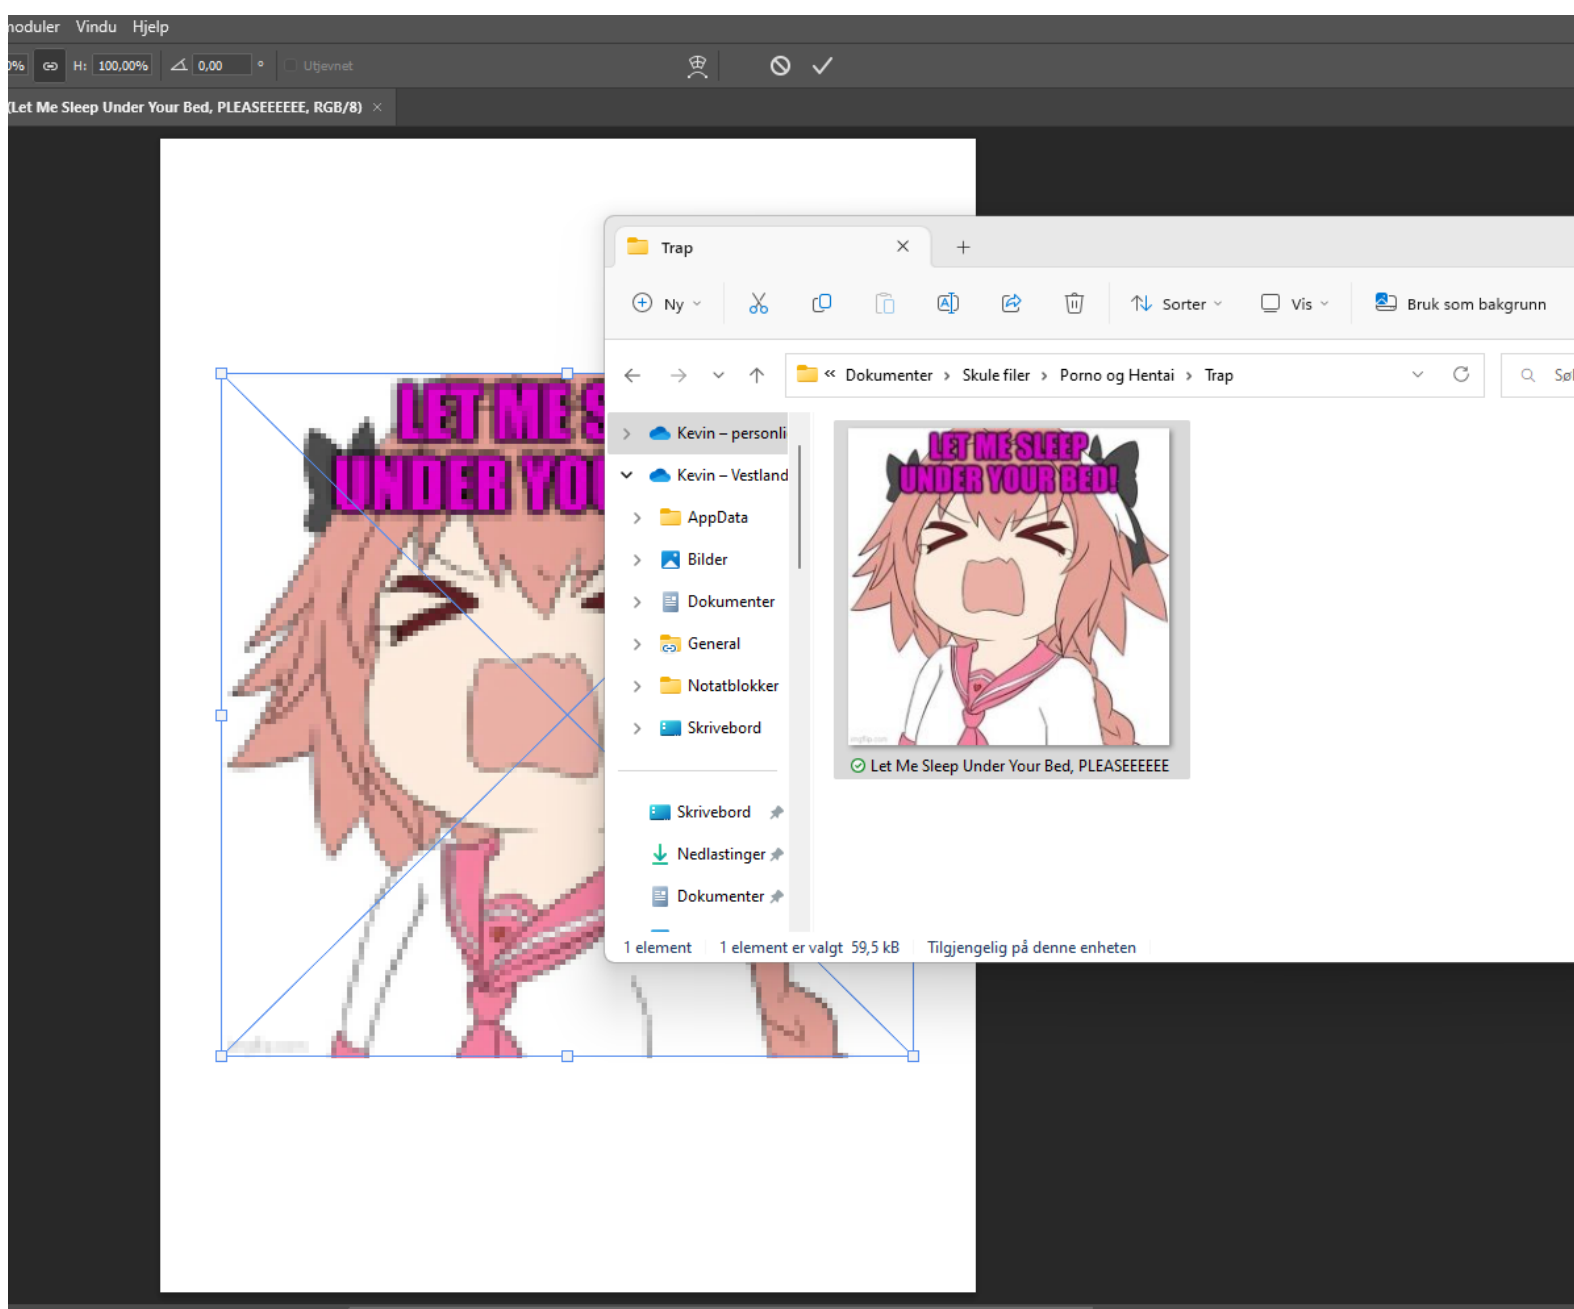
noduler Vindu Hjelp

0% H: 100,00% 0,00 ° Utjevnet

(Let Me Sleep Under Your Bed, PLEASEEEEEE, RGB/8) ×

LET ME S
UNDER YO

Trap ×
+

Ny Sorter Vis Bruk som bakgrunn

« Dokumenter › Skule filer › Porno og Hentai › Trap

Sø

Kevin – personli
Kevin – Vestland
AppData
Bilder
Dokumenter
General
Notatblokker
Skrivebord

Skrivebord
Nedlastinger
Dokumenter

LET ME SLEEP
UNDER YOUR BED!

Let Me Sleep Under Your Bed, PLEASEEEEEE

1 element 1 element er valgt 59,5 kB Tilgjengelig på denne enheten